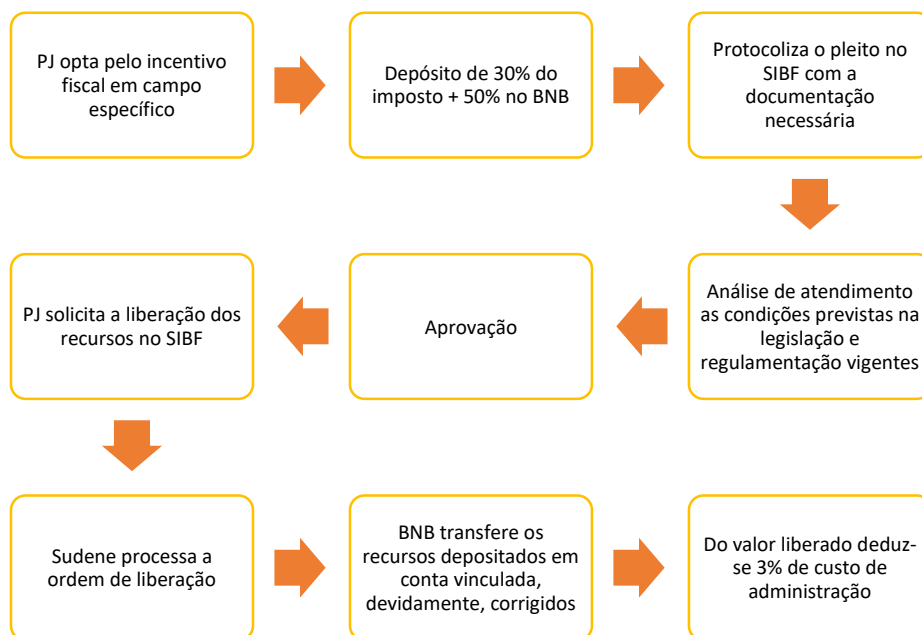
PJ opta pelo incentivo fiscal em campo específico

Depósito de 30% do imposto + 50% no BNB

Protocoliza o pleito no SIBF com a documentação necessária

Análise de atendimento as condições previstas na legislação e regulamentação vigentes

Aprovação

PJ solicita a liberação dos recursos no SIBF

Sudene processa a ordem de liberação

BNB transfere os recursos depositados em conta vinculada, devidamente, corrigidos

Do valor liberado deduz-se 3% de custo de administração